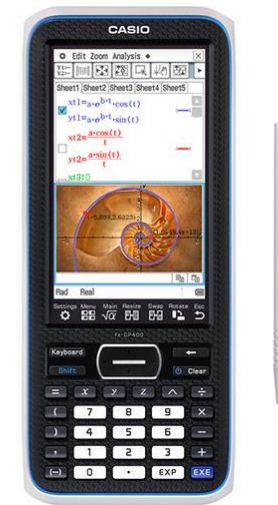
CASIO

Edit Zoom Analysis

Sheet1 Sheet2 Sheet3 Sheet4 Sheet5

$xt1=a\cdot e^{b\cdot t}\cdot\cos(t)$
$yt1=a\cdot e^{b\cdot t}\cdot\sin(t)$
$xt2=\frac{a\cdot\cos(t)}{t}$
$yt2=\frac{a\cdot\sin(t)}{t}$
xt3:0

(-5.893,3.6123)

Rad Real

Settings Menu Main Resize Swap Rotate Esc

fx-CP400

Keyboard
Shift
Clear

=
x
y
z
^
÷
(
)
,
(-)
7
8
9
×
4
5
6
−
1
2
3
+
0
.
EXP
EXE